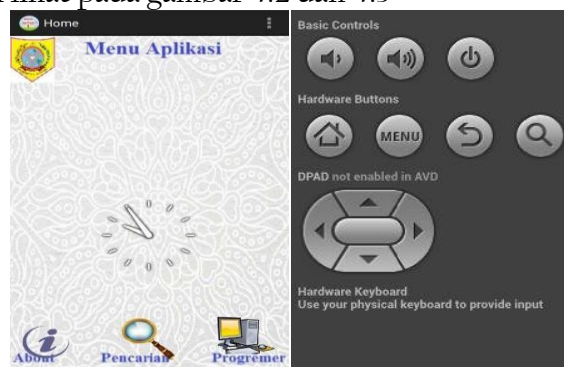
lihat pada gambar 4.2 dan 4.3

Home

Menu Aplikasi

About Pencarian Progremer

Basic Controls

Hardware Buttons

MENU

DPAD not enabled in AVD

Hardware Keyboard
Use your physical keyboard to provide input